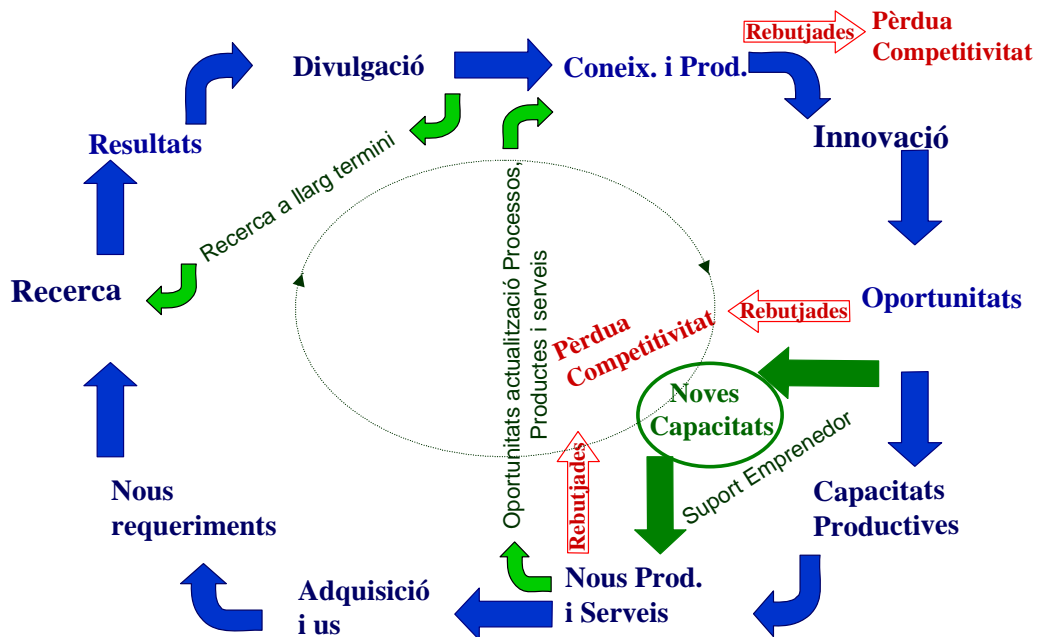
Divulgació

Coneix. i Prod.

Rebutjades

Pèrdua Competitivitat

Resultats

Innovació

Recerca a llarg termini

Oportunitats actualització Processos, Productes i serveis

Recerca

Oportunitats

Rebutjades

Pèrdua Competitivitat

Noves Capacitats

Suport Emprenedor

Rebutjades

Nous requeriments

Capacitats Productives

Adquisició i us

Nous Prod. i Serveis